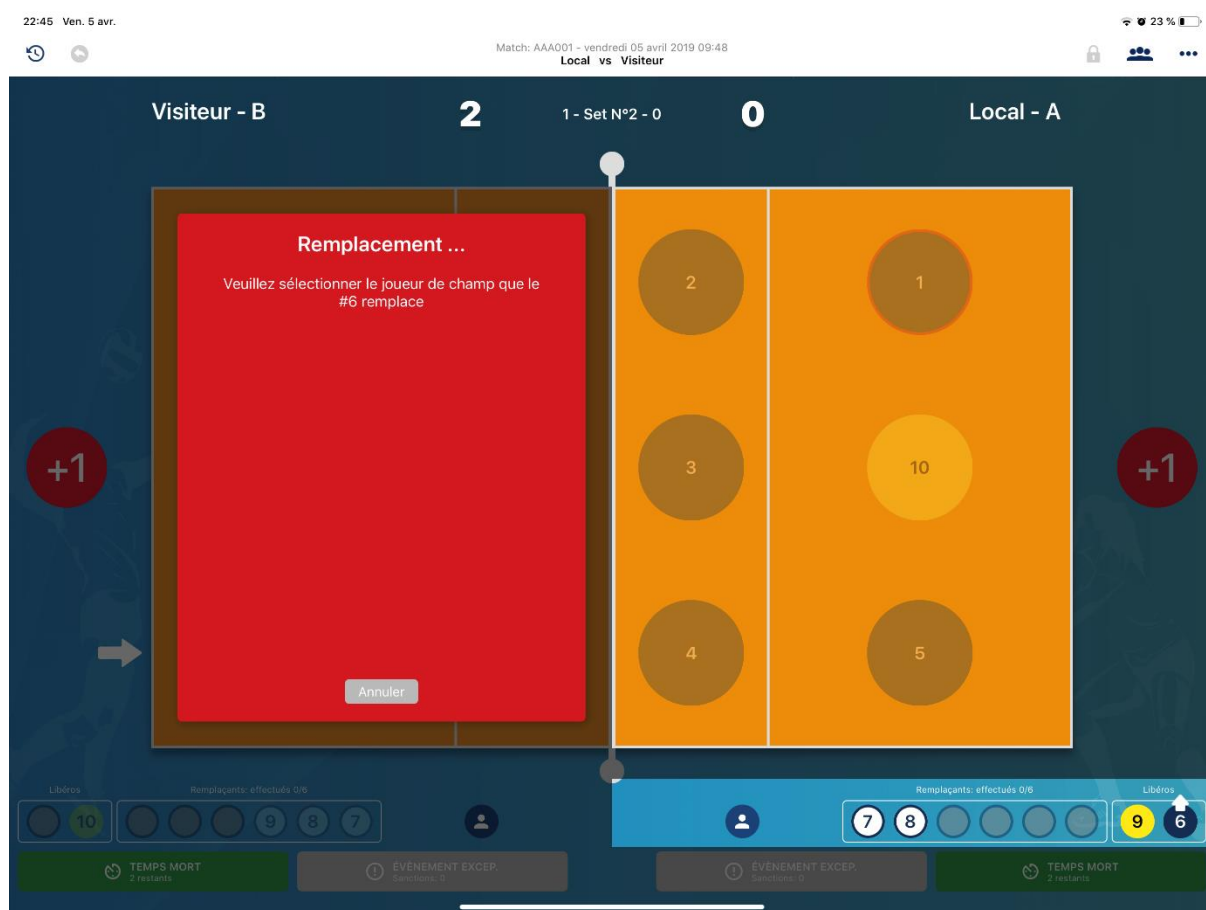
22:45 Ven. 5 avr.

23 %

Match: AAA001 - vendredi 05 avril 2019 09:48
Local vs Visiteur

Visiteur - B

2

1 - Set N°2 - 0

0

Local - A

Remplacement ...

Veuillez sélectionner le joueur de champ que le #6 remplace

Annuler

2

1

3

10

4

5

+1

+1

Libéros

Remplaçants: effectués 0/6

10

9

8

7

Remplaçants: effectués 0/6

Libéros

7

8

9

6

TEMPS MORT
2 restants

ÉVÉNEMENT EXCEP.
Sanctions: 0

ÉVÉNEMENT EXCEP.
Sanctions: 0

TEMPS MORT
2 restants